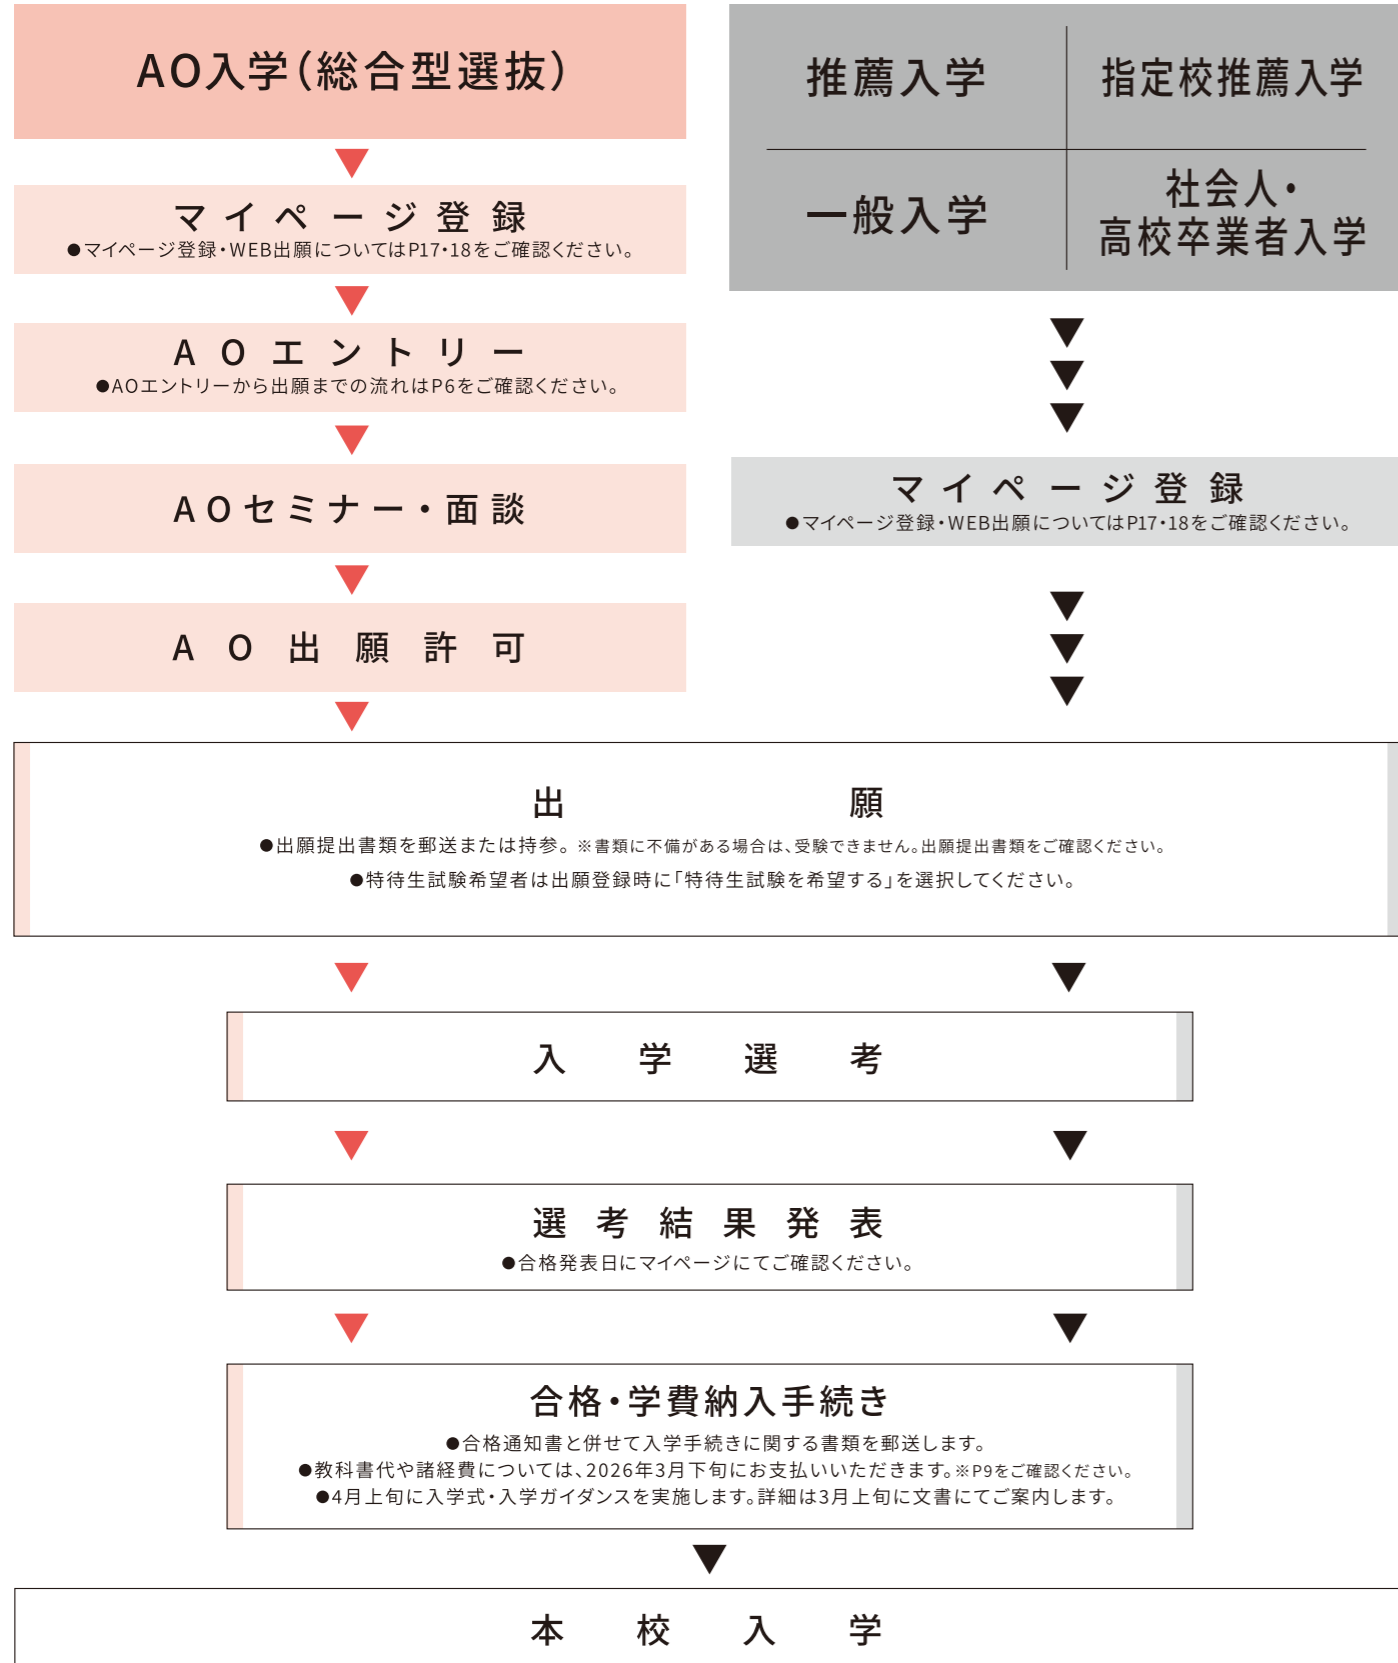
AO入学(総合型選抜)

マイページ登録
●マイページ登録・WEB出願についてはP17・18をご確認ください。

AOエントリー
●AOエントリーから出願までの流れはP6をご確認ください。

AOセミナー・面談

AO出願許可

推薦入学

指定校推薦入学

一般入学

社会人・高校卒業者入学

マイページ登録
●マイページ登録・WEB出願についてはP17・18をご確認ください。

出願
●出願提出書類を郵送または持参。※書類に不備がある場合は、受験できません。出願提出書類をご確認ください。
●特待生試験希望者は出願登録時に「特待生試験を希望する」を選択してください。

入学選考

選考結果発表
●合格発表日にマイページにてご確認ください。

合格・学費納入手続き
●合格通知書と併せて入学手続きに関する書類を郵送します。
●教科書代や諸経費については、2026年3月下旬にお支払いいただきます。※P9をご確認ください。
●4月上旬に入学式・入学ガイダンスを実施します。詳細は3月上旬に文書にてご案内します。

本校入学